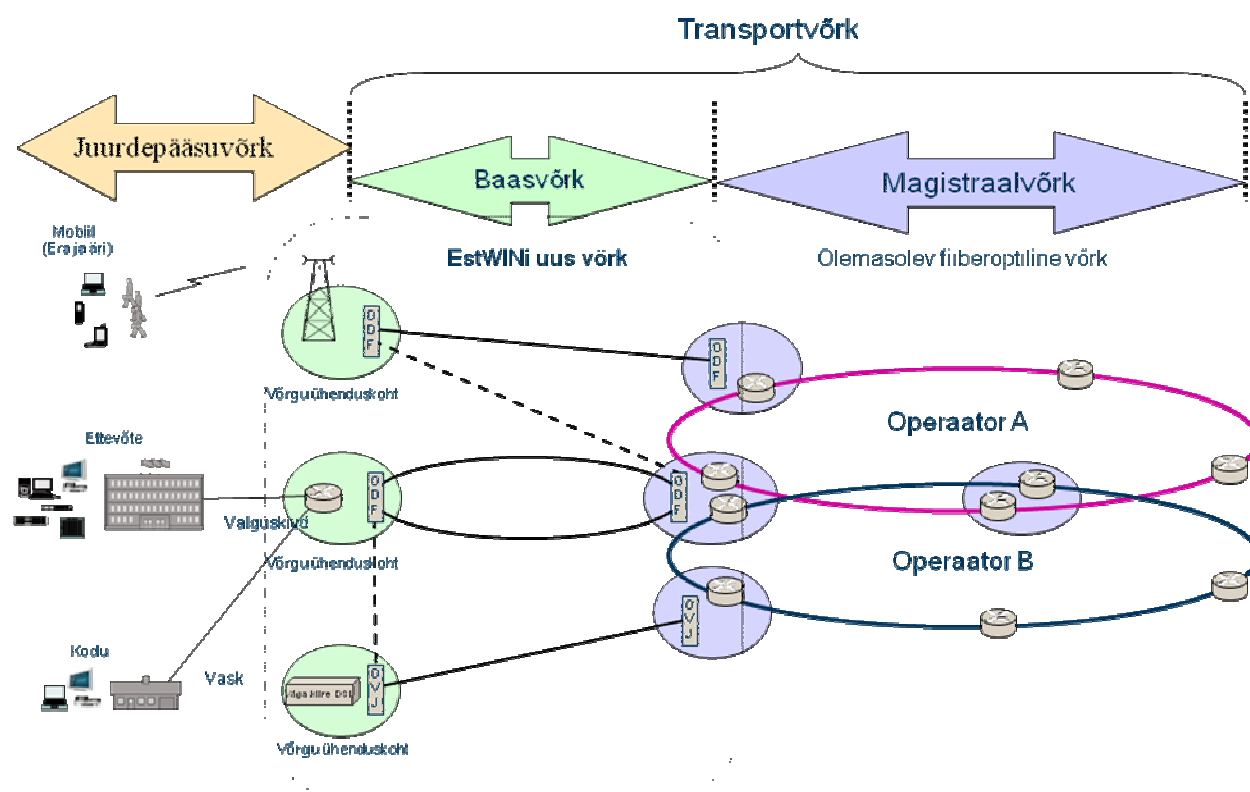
Transportvõrk

Juurdepääsuvõrk

Baasvõrk

Magistraalvõrk

Mobiil (Erajaam)

EstWINi uus võrk

Olemasolev fiiberoptiline võrk

ODF

ODF

Võrguühenduskoht

Operaator A

Ettevõte

ODF

ODF

Valguskiud

Võrguühenduskoht

Operaator B

OVJ

Kodu

Vask

Mga kiire DSL

OVJ

Võrguühenduskoht